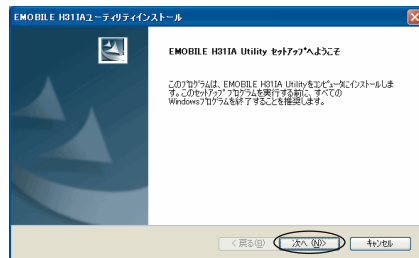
EMOBILE H31IAユーティリティインストール

EMOBILE H31IA Utility セットアップへようこそ

このプログラムは、EMOBILE H31IA Utilityをコンピュータにインストールします。このセットアッププログラムを実行する前に、すべてのWindowsプログラムを終了することを推奨します。

< 戻る(B) 次へ (N)> キャンセル